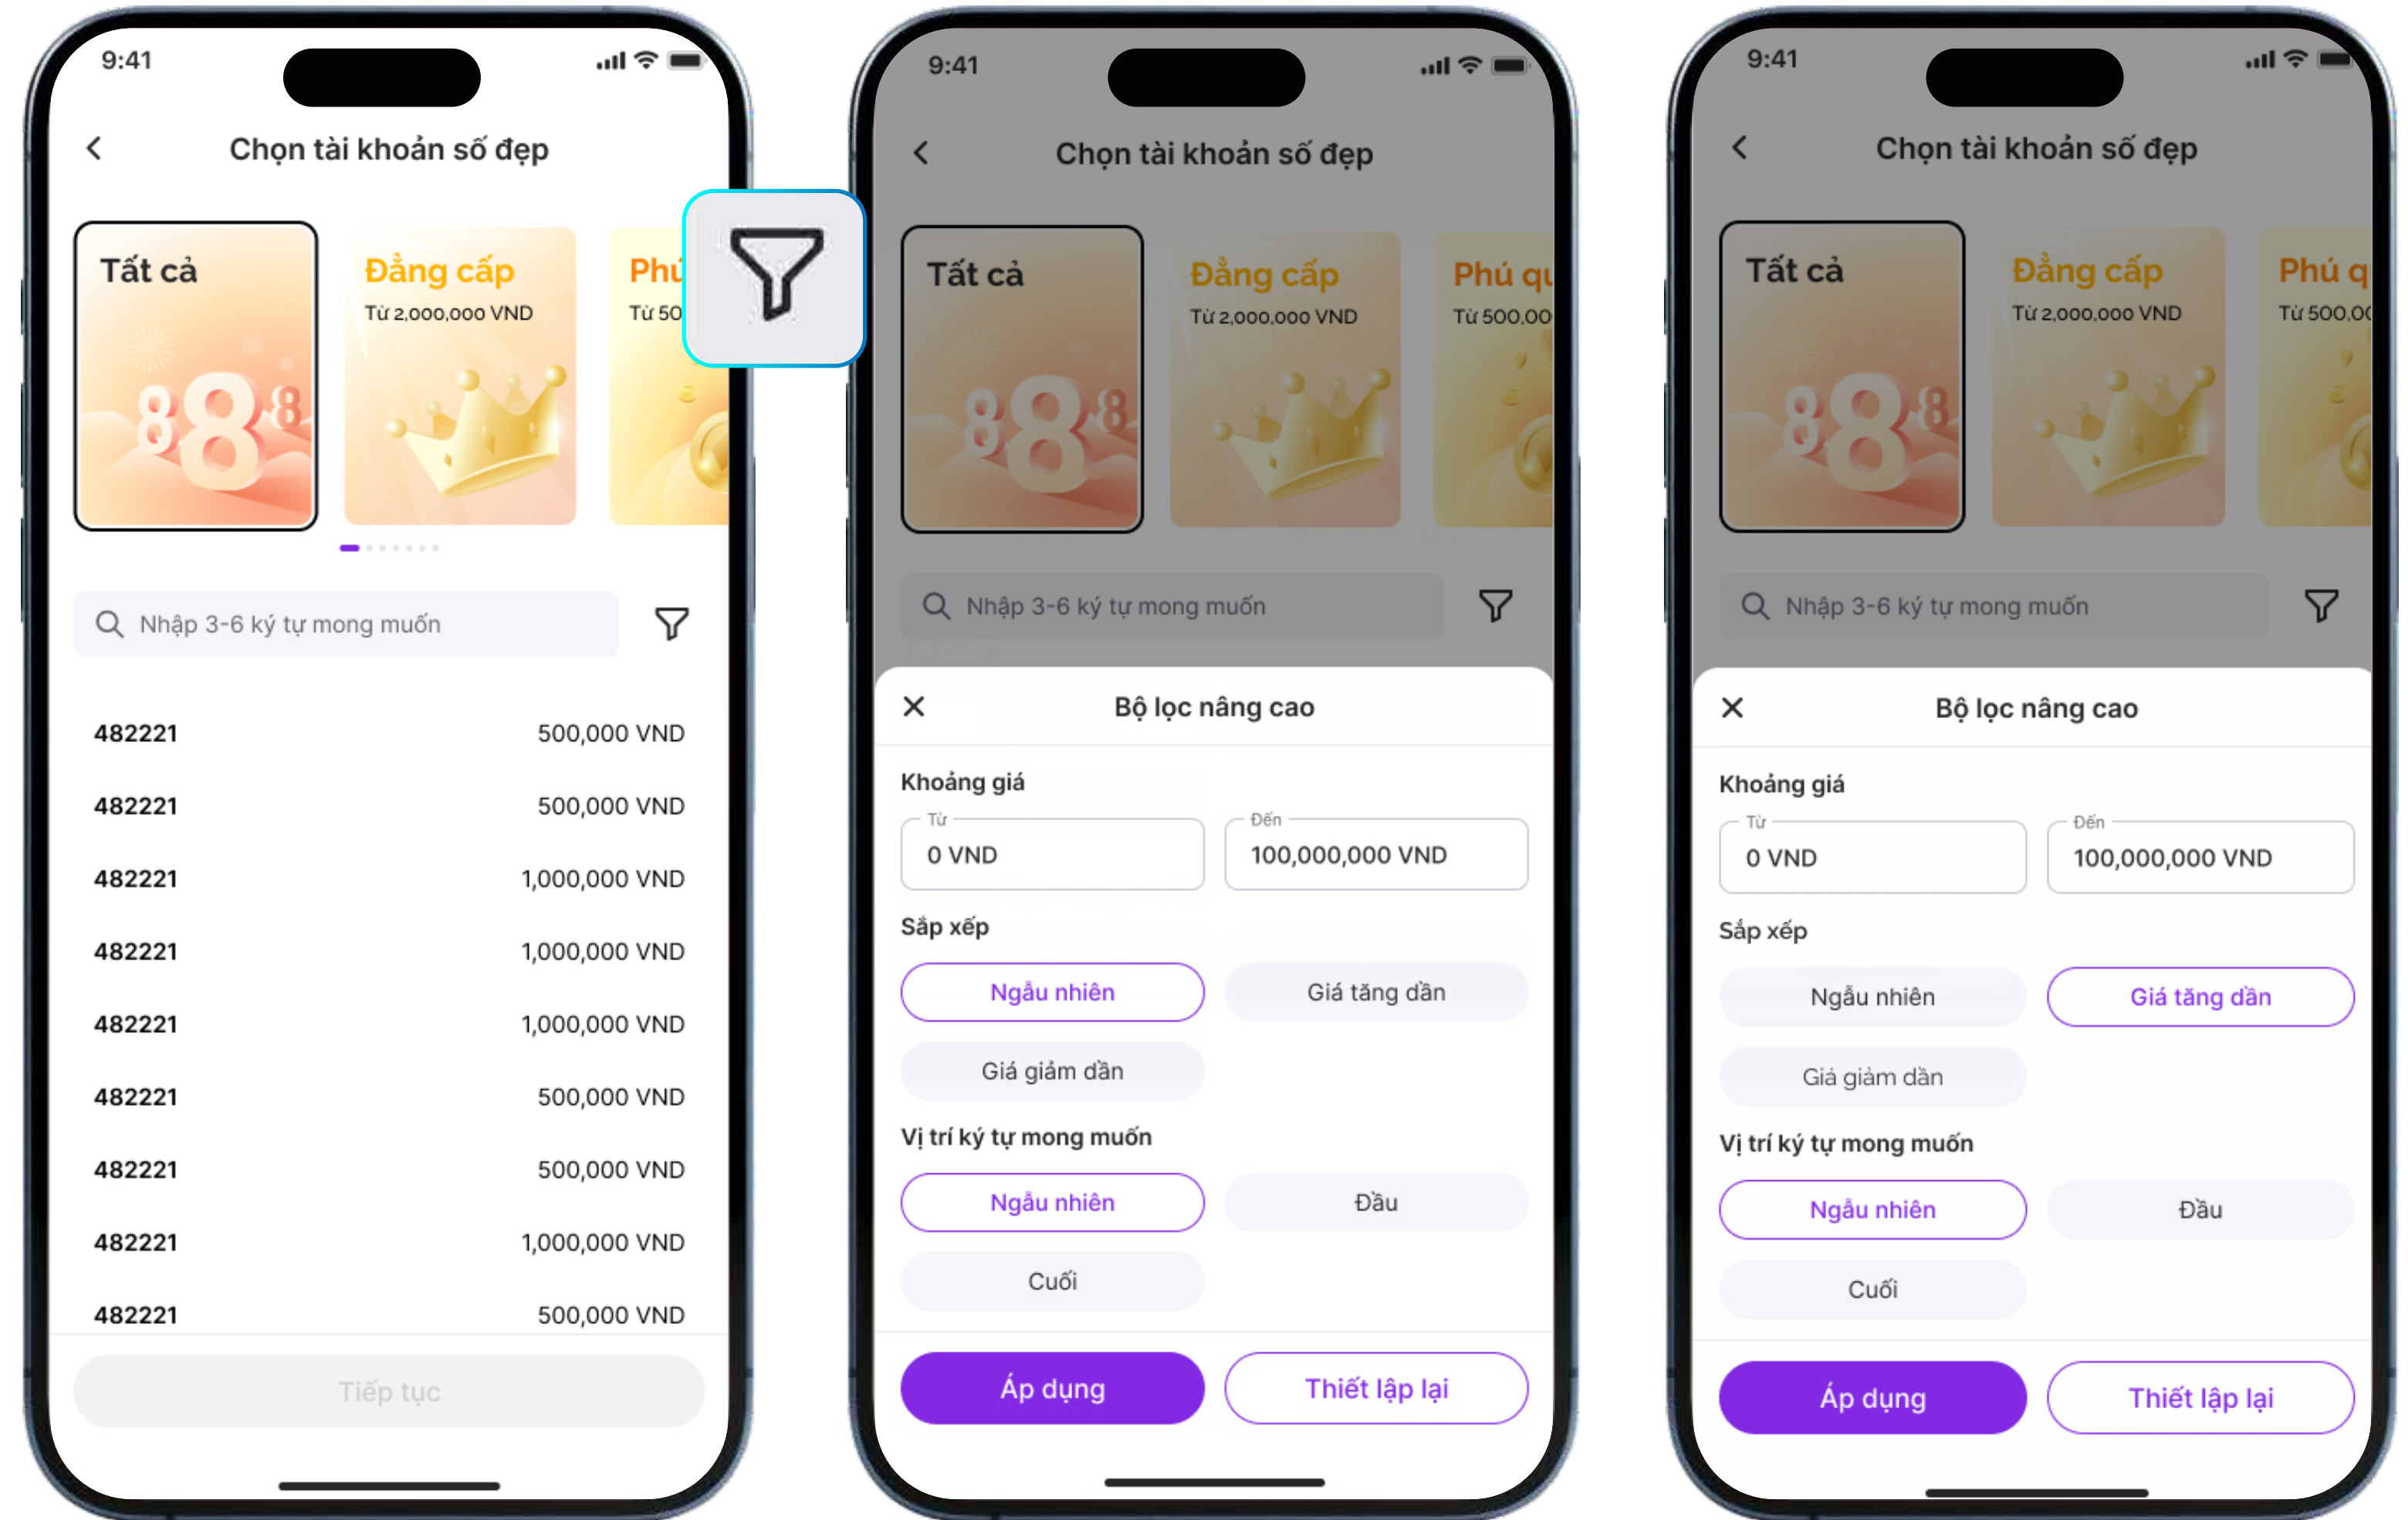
9:41

Chọn tài khoản số đẹp

Tất cả
888

Đẳng cấp
Từ 2,000,000 VND

Phú
Từ 50

Nhập 3-6 ký tự mong muốn

| | |
|---|---|
| 482221 | 500,000 VND |
| 482221 | 500,000 VND |
| 482221 | 1,000,000 VND |
| 482221 | 1,000,000 VND |
| 482221 | 1,000,000 VND |
| 482221 | 500,000 VND |
| 482221 | 500,000 VND |
| 482221 | 1,000,000 VND |
| 482221 | 500,000 VND |

Tiếp tục

9:41

Chọn tài khoản số đẹp

Tất cả
888

Đẳng cấp
Từ 2,000,000 VND

Phú qu
Từ 500,00

Nhập 3-6 ký tự mong muốn

Bộ lọc nâng cao

Khoảng giá
Từ
0 VND
Đến
100,000,000 VND

Sắp xếp
Ngẫu nhiên
Giá tăng dần
Giá giảm dần

Vị trí ký tự mong muốn
Ngẫu nhiên
Đầu
Cuối

Áp dụng
Thiết lập lại

9:41

Chọn tài khoản số đẹp

Tất cả
888

Đẳng cấp
Từ 2,000,000 VND

Phú q
Từ 500,0

Nhập 3-6 ký tự mong muốn

Bộ lọc nâng cao

Khoảng giá
Từ
0 VND
Đến
100,000,000 VND

Sắp xếp
Ngẫu nhiên
Giá tăng dần
Giá giảm dần

Vị trí ký tự mong muốn
Ngẫu nhiên
Đầu
Cuối

Áp dụng
Thiết lập lại